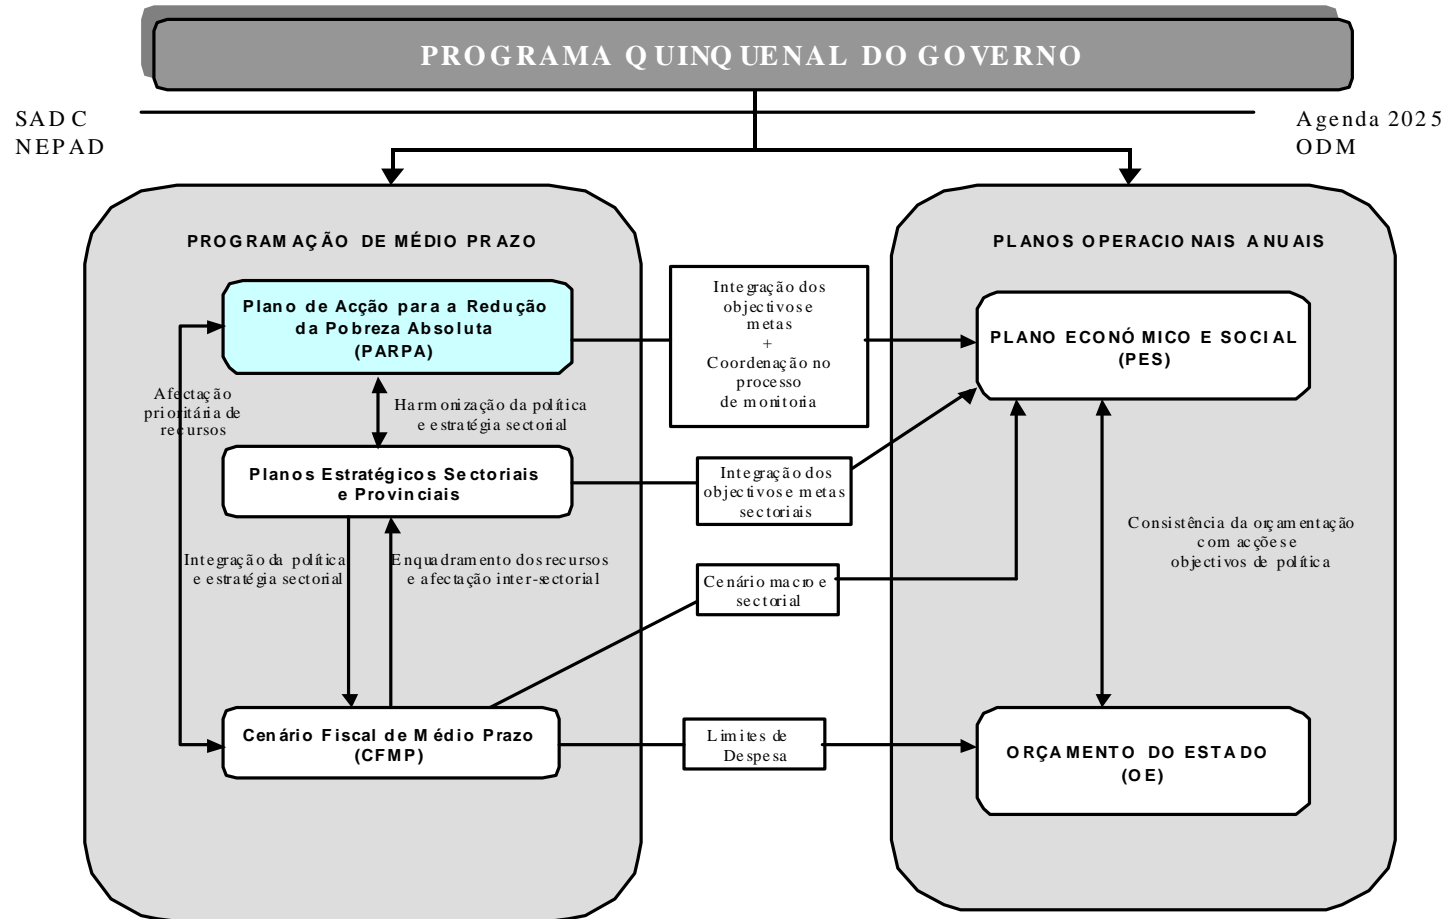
PROGRAMA QUINQUENAL DO GOVERNO

SADC
NEPAD

Agenda 2025
ODM

PROGRAMAÇÃO DE MÉDIO PRAZO

Plano de Acção para a Redução da Pobreza Absoluta (PARPA)

Afectação prioritária de recursos

Harmonização da política e estratégia sectorial

Planos Estratégicos Sectoriais e Provinciais

Integração da política e estratégia sectorial

Enquadramento dos recursos e afectação inter-sectorial

Cenário Fiscal de Médio Prazo (CFMP)

Integração dos objectivos e metas + Coordenação no processo de monitoria

Integração dos objectivos e metas sectoriais

Cenário macro e sectorial

Limites de Despesa

PLANOS OPERACIONAIS ANUAIS

PLANO ECONÓMICO E SOCIAL (PES)

Consistência da orçamentação com acções e objectivos de política

ORÇAMENTO DO ESTADO (OE)